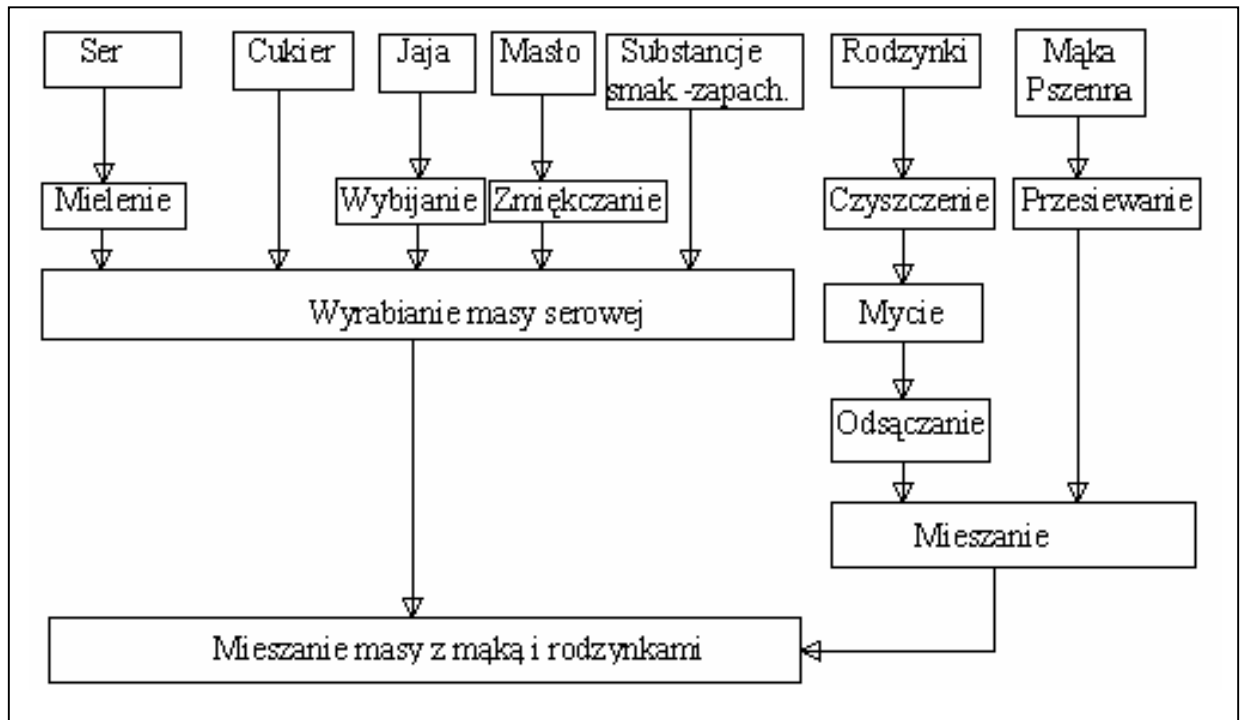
Ser

Cukier

Jaja

Masło

Substancje smak.-zapach.

Rodzynki

Mąka Pszenna

Mielenie

Wybijanie

Zmiękczanie

Czyszczenie

Przesiewanie

Wyrabianie masy serowej

Mycie

Odsączanie

Mieszanie

Mieszanie masy z mąką i rodzynkami